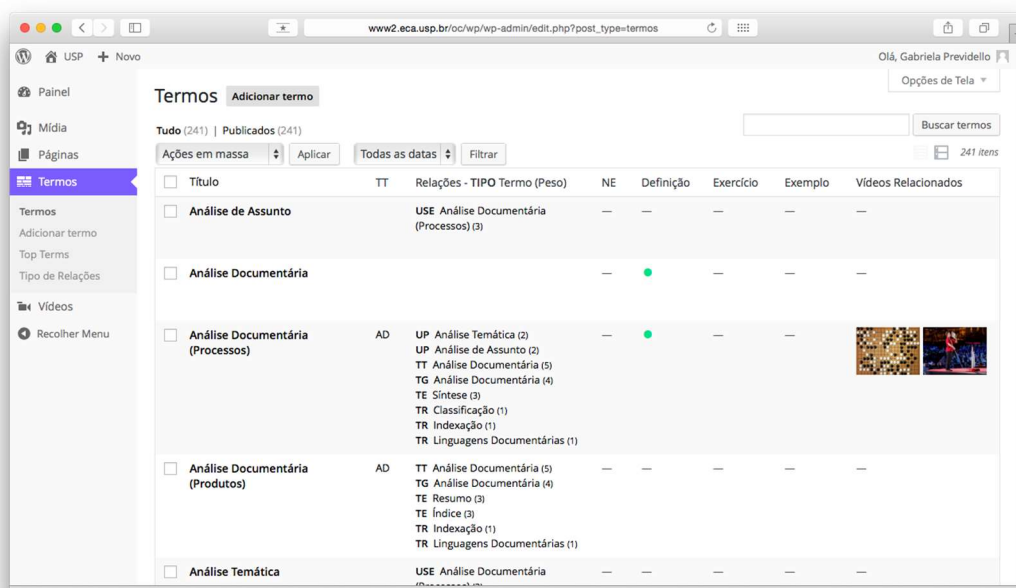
www2.eca.usp.br/oc/wp/wp-admin/edit.php?post_type=termos

USP + Novo

Olá, Gabriela Previdello

Opções de Tela ▼

Painel

Mídia

Páginas

Termos

Termos

Adicionar termo

Top Terms

Tipo de Relações

Vídeos

Recolher Menu

Termos Adicionar termo

Tudo (241) | Publicados (241)

Buscar termos

Ações em massa Aplicar Todas as datas Filtrar

241 itens

| Título | TT | Relações - TIPO Termo (Peso) | NE | Definição | Exercício | Exemplo | Vídeos Relacionados |
|---|---|---|---|---|---|---|---|
| Análise de Assunto | | USE Análise Documentária (Processos) (3) | — | — | — | — | — |
| Análise Documentária | | | — | ● | — | — | — |
| Análise Documentária (Processos) | AD | UP Análise Temática (2) UP Análise de Assunto (2) TT Análise Documentária (5) TG Análise Documentária (4) TE Síntese (3) TR Classificação (1) TR Indexação (1) TR Linguagens Documentárias (1) | — | ● | — | — | |
| Análise Documentária (Produtos) | AD | TT Análise Documentária (5) TG Análise Documentária (4) TE Resumo (3) TE Índice (3) TR Indexação (1) TR Linguagens Documentárias (1) | — | — | — | — | — |
| Análise Temática | | USE Análise Documentária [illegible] | — | — | — | — | — |